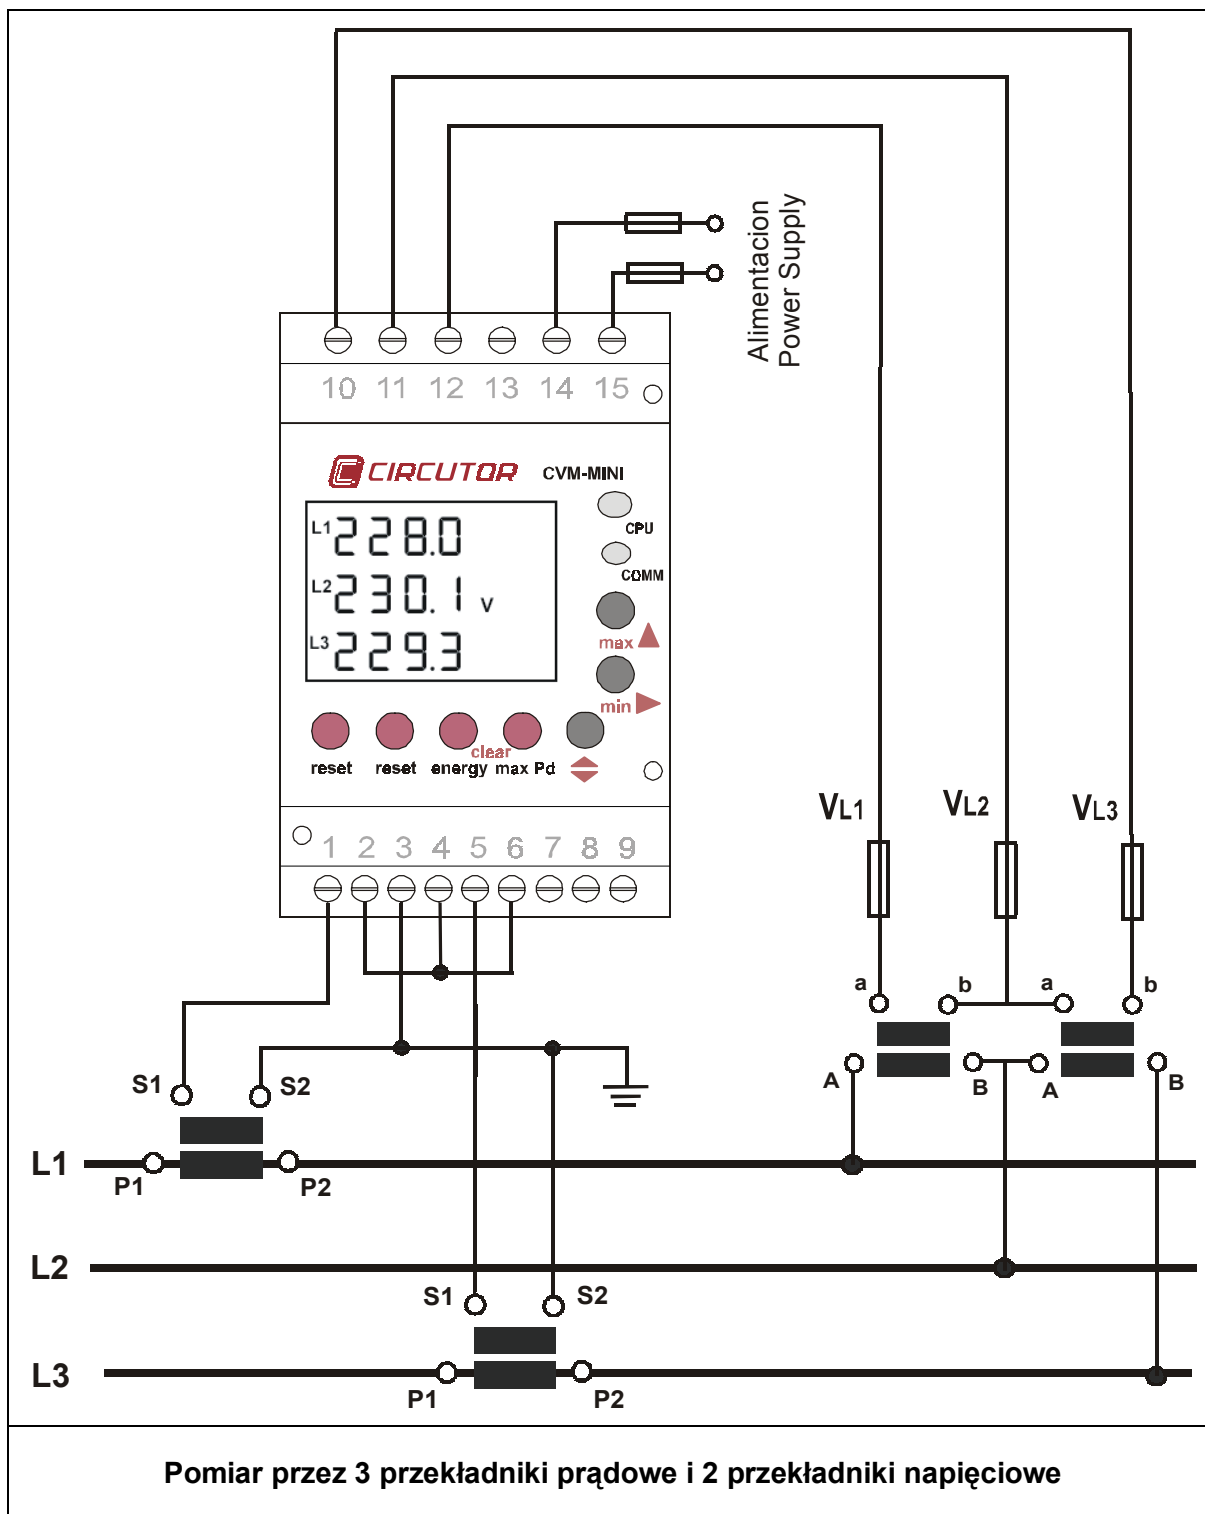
Alimentacion
Power Supply

10 11 12 13 14 15

CIRCUTOR CVM-MINI

L1 228.0
L2 230.1 V
L3 229.3

CPU
COMM
max
min

reset reset clear energy max Pd

1 2 3 4 5 6 7 8 9

VL1 VL2 VL3

a b a b
A B A B

S1 S2
L1
P1 P2
L2
S1 S2
L3
P1 P2

Pomiar przez 3 przekładniki prądowe i 2 przekładniki napięciowe